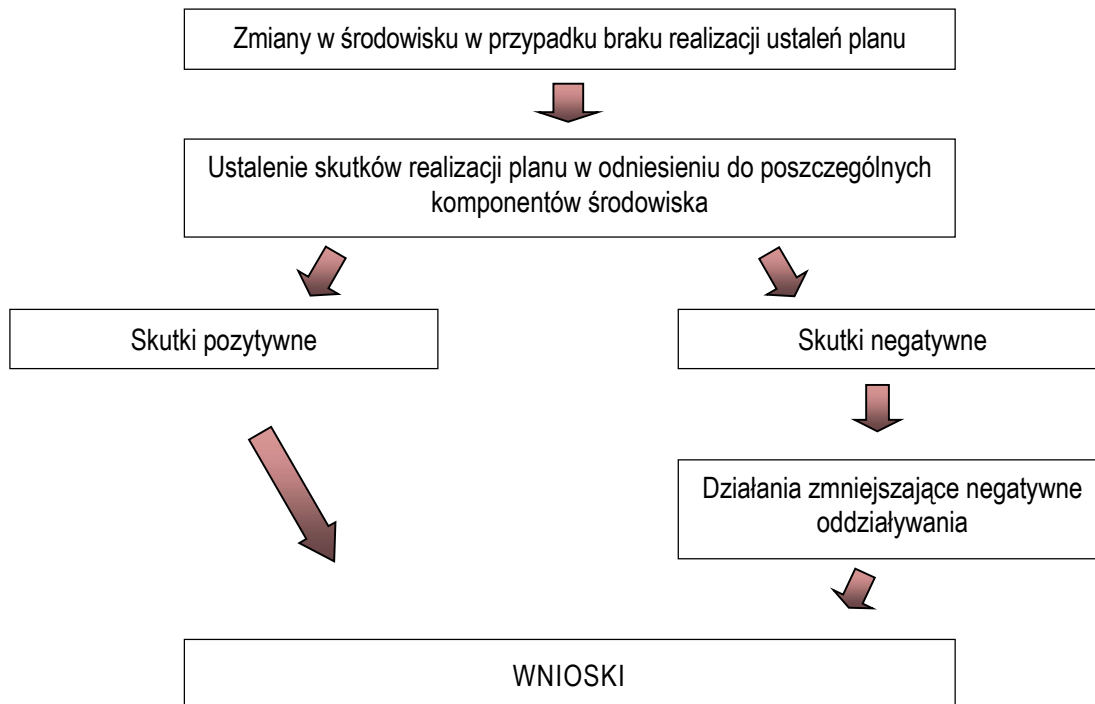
Zmiany w środowisku w przypadku braku realizacji ustaleń planu

Ustalenie skutków realizacji planu w odniesieniu do poszczególnych komponentów środowiska

Skutki pozytywne

Skutki negatywne

Działania zmniejszające negatywne oddziaływania

WNIOSKI